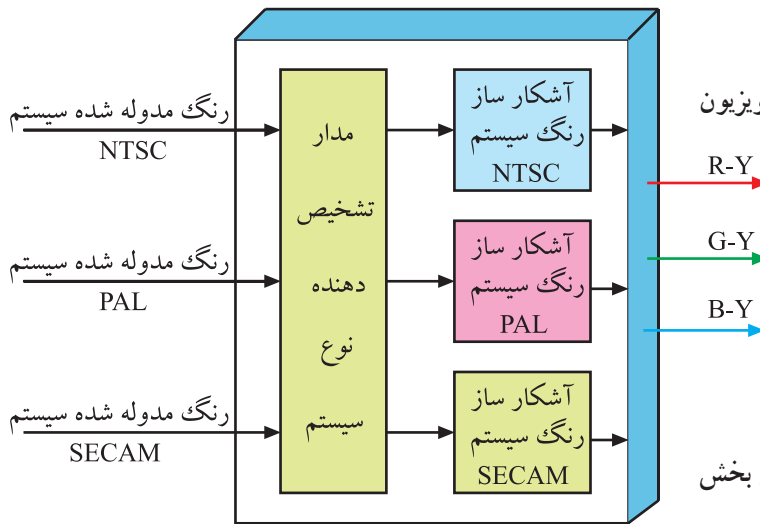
رنگ مدوله شده سیستم
NTSC

رنگ مدوله شده سیستم
PAL

رنگ مدوله شده سیستم
SECAM

مدار
تشخیص
دهنده
نوع
سیستم

آشکار ساز
رنگ سیستم
NTSC

آشکار ساز
رنگ سیستم
PAL

آشکار ساز
رنگ سیستم
SECAM

ویزیون
R-Y
G-Y
B-Y
بخش